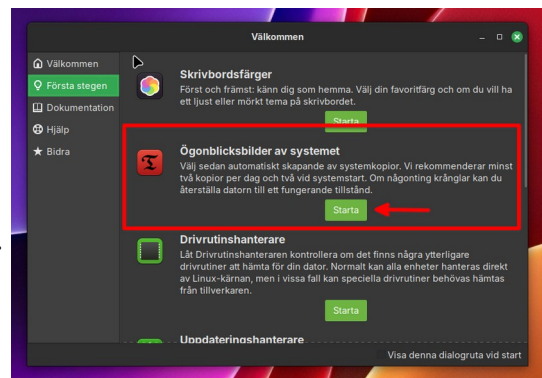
Välkommen

Välkommen
Första stegen
Dokumentation
Hjälp
Bidra

Skrivbordsfärger
Först och främst: känn dig som hemma. Välj din favoritfärg och om du vill ha ett ljust eller mörkt tema på skrivbordet.
Starta

Ögonblicksbilder av systemet
Välj sedan automatiskt skapande av systemkopior. Vi rekommenderar minst två kopior per dag och två vid systemstart. Om någonting krånglar kan du återställa datorn till ett fungerande tillstånd.
Starta

Drivrutinshanterare
Låt Drivrutinshanteraren kontrollera om det finns några ytterligare drivrutiner att hämta för din dator. Normalt kan alla enheter hanteras direkt av Linux-kärnan, men i vissa fall kan speciella drivrutiner behövas hämtas från tillverkaren.
Starta

Uppdateringshanterare

Visa denna dialogruta vid start